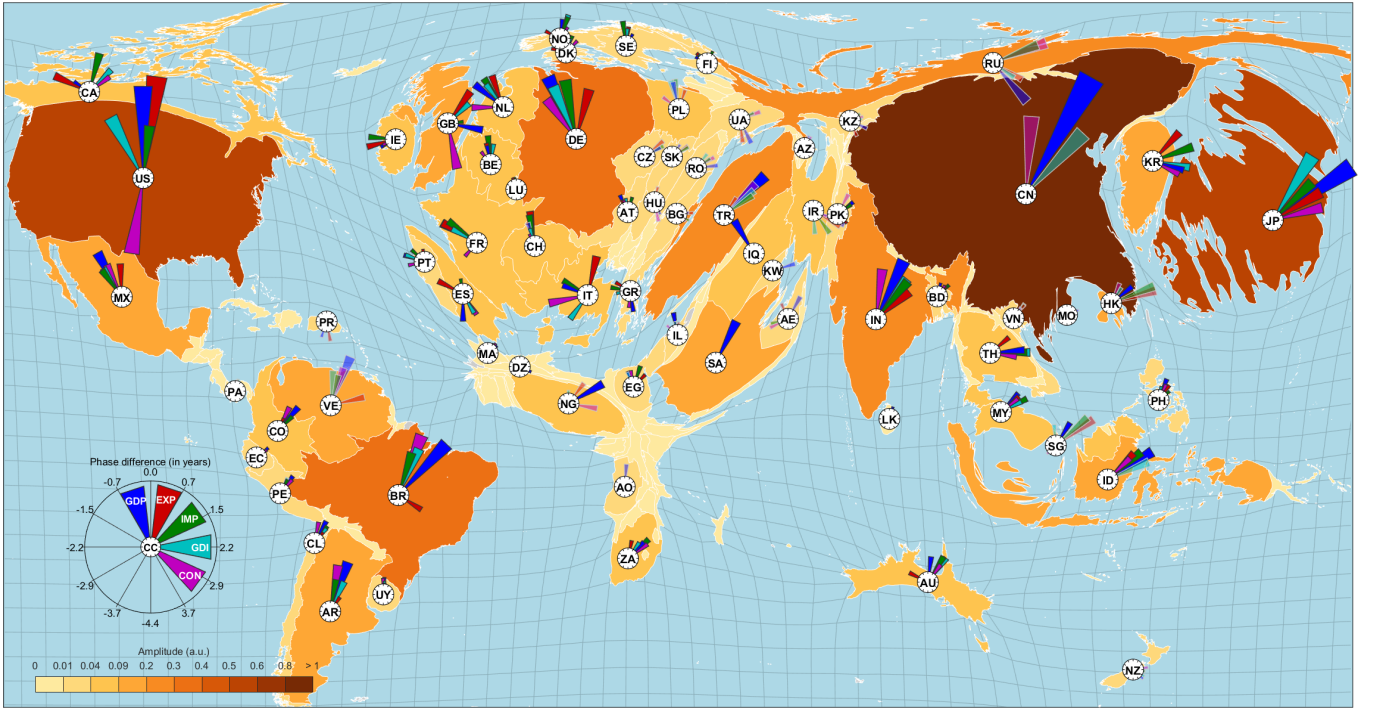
NO
DK
SE
FI
CA
RU
NL
GB
DE
PL
IE
UA
KZ
US
BE
CZ
SK
AZ
RO
LU
CN
KR
AT
HU
BG
TR
IR
PK
JP
FR
CH
PT
IQ
KW
MX
ES
IT
GR
BD
PR
AE
IN
HK
IL
MO
VN
MA
DZ
SA
TH
PA
VE
NG
EG
PH
LK
MY
CO
EC
SG
BR
ID
AO
PE
CL
ZA
AU
AR
UY
NZ

Phase difference (in years)
0.0
-0.7
0.7
-1.5
1.5
-2.2
2.2
-2.9
2.9
-3.7
3.7
-4.4
GDP
EXP
IMP
GDI
CON
CC

Amplitude (a.u.)
0
0.01
0.04
0.09
0.2
0.3
0.4
0.5
0.6
0.8
> 1